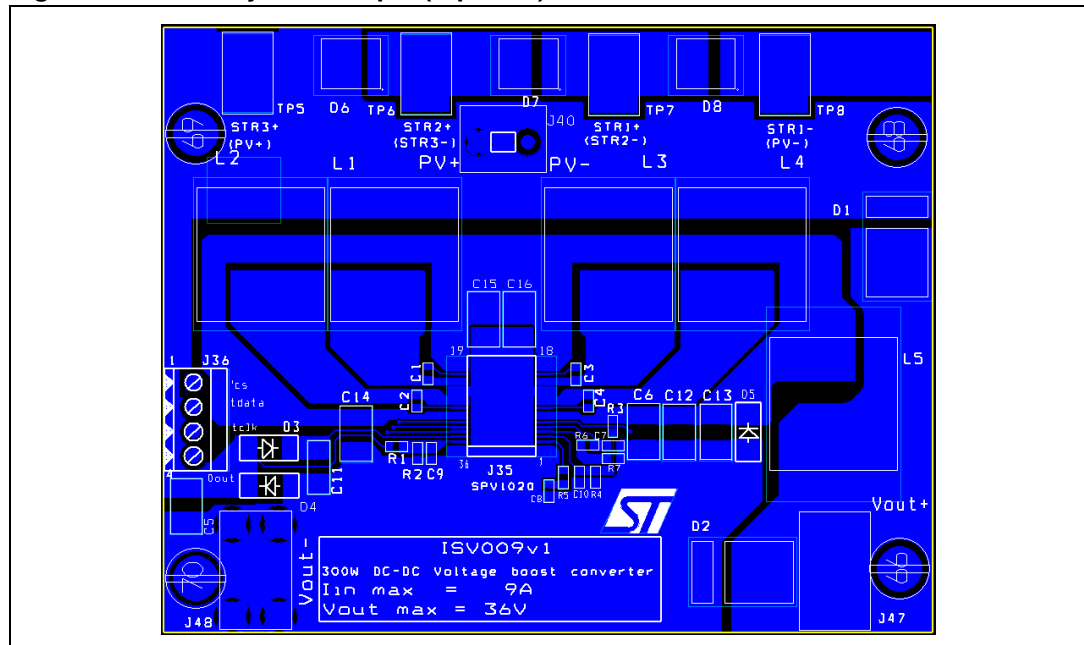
TP5 D6 TP6 D7 TP7 D8 TP8

STR3+ (PV+) STR2+ (STR3-) J40 STR1+ (STR2-) STR1- (PV-)

L2 L1 PV+ PV- L3 L4

D1

C15 C16

19 18

1 J36

tcs tdata tclk D3 Dout

C1 C2 C3 C4 R3 C6 C12 C13 D5 L5

C14

R1 R2 C9 R6 C7 R7

36 J35 1

SPV1020 C8 R5 C10 R4

C11 C5 D4

D2 Vout+

Vout-

ISV009v1
300W DC-DC Voltage boost converter
Iin max = 9A
Vout max = 36V

J48 J47